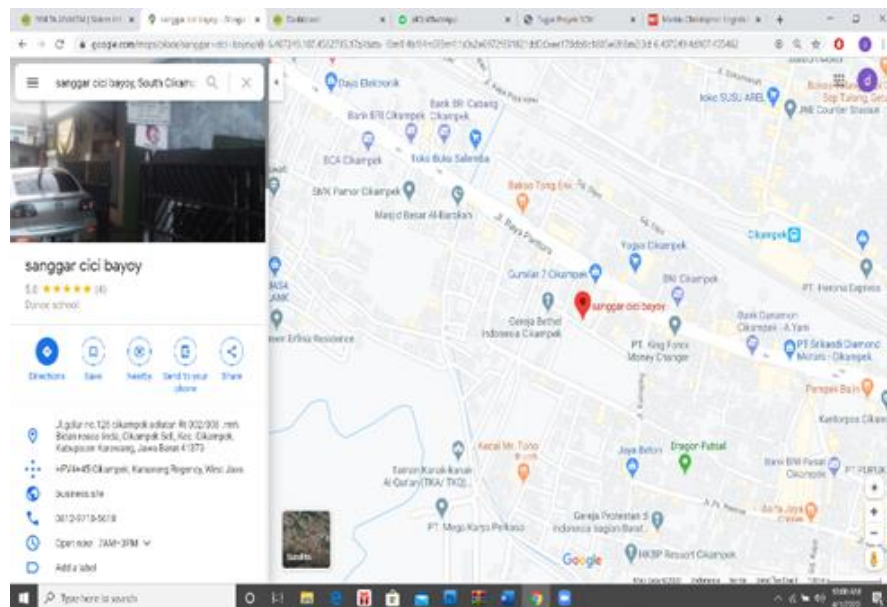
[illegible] | sanggar cici bayoy - Google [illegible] | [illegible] | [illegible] | Tugas Proyek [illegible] | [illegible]

google.com/maps/place/sanggar+cici+bayoy/@-6.407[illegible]

sanggar cici bayoy, South Cikamp

sanggar cici bayoy
5.0 ★★★★★ (4)
Dance school

Directions Save Nearby Send to your phone Share

Jl.gdur no.126 cikampek udiatar Rt 002/003 , rt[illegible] Bojan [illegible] lindu, Cikampek Sel., Kec. Cikampek, Kabupaten Karawang, Jawa Barat 41373

HPJ4+45 Cikampek, Karawang Regency, West Java

business.site

0812-9718-5618

Open now: 7AM–3PM

Add a label

Dayu Elektronik
Bank BRI Cabang Cikampek
Bank BTB Cikampek
BCA Cikampek
Toko Buku Salemba
SMK Pamor Cikampek
Masjid Besar Al-Barokah
Bakso Tong Eni
Jl. Raya Pantura
Yogya Cikampek
Gumilar 2 Cikampek
BNI Cikampek
sanggar cici bayoy
Gereja Bethel Indonesia Cikampek
PT. King Forex Money Changer
Bank Danamon Cikampek - A.Yani
PT Srikandi Diamond Motors - Cikampek
Pegadaian
Kantorpos Cikampek
Kecal Mr. Tono
Joya Betoni
Dragon Futsal
Bank BNI Pasar Cikampek
Taman Kanak-Kanak Al Qur'an (TKA/ TKQ)
PT. Mega Karya Perkasa
Gereja Protestan di Indonesia bagian Barat
HKBP Ressort Cikampek
Cikampek
PT. Perisma Express
Toko SUSU AREL
JNE Counter Station
Sop Tulang
Jl. A. Yani
Satellite
Google

Type here to search